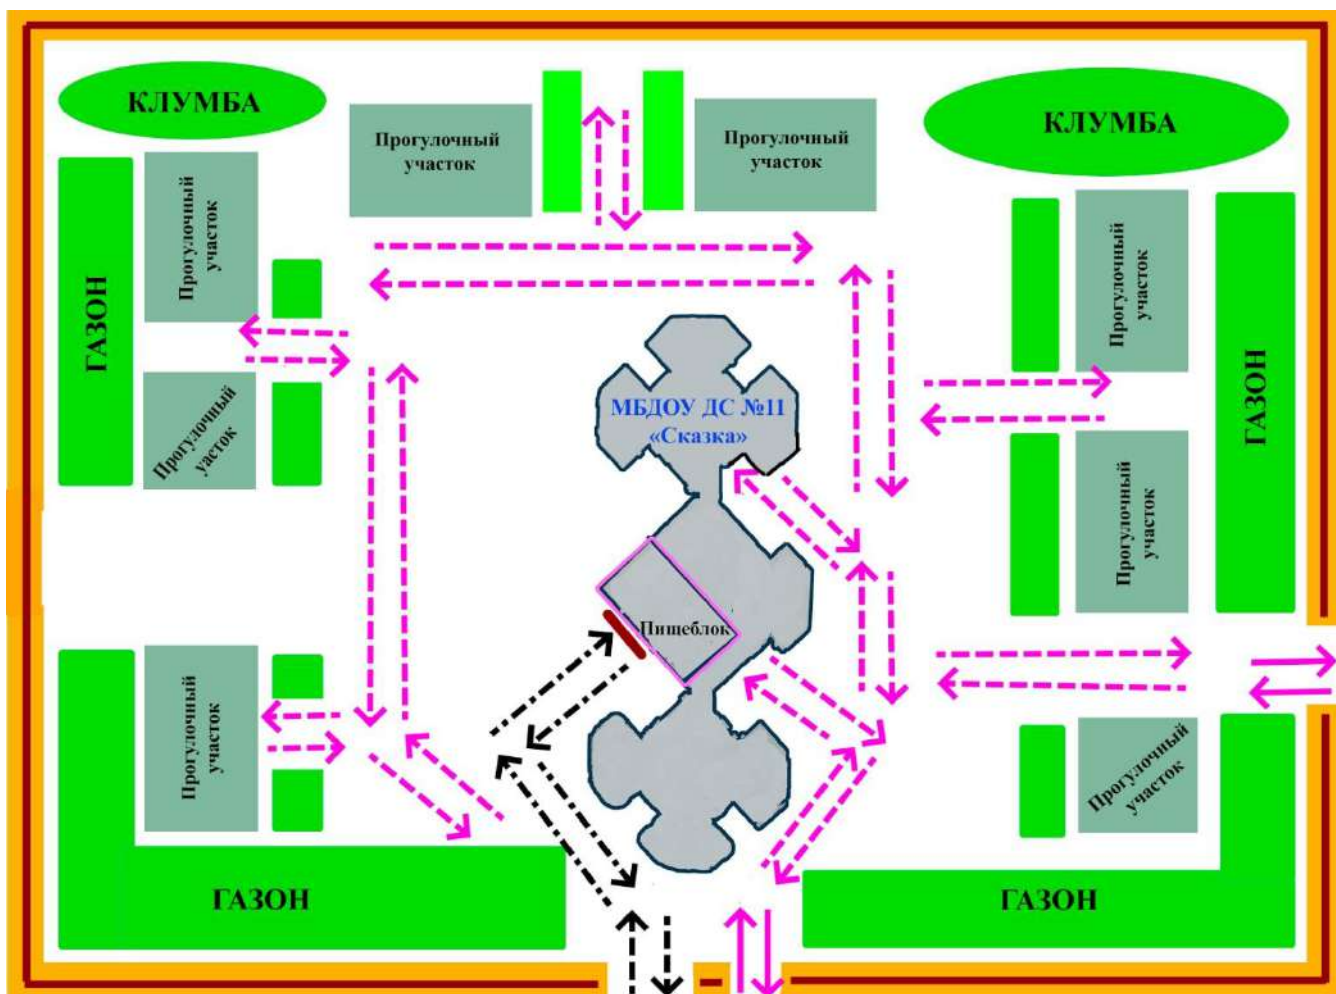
КЛУМБА

Прогулочный участок

Прогулочный участок

КЛУМБА

Прогулочный участок

ГАЗОН

Прогулочный участок

Прогулочный участок

ГАЗОН

МБДОУ ДС №11 «Сказка»

Прогулочный участок

Пищеблок

Прогулочный участок

Прогулочный участок

ГАЗОН

ГАЗОН